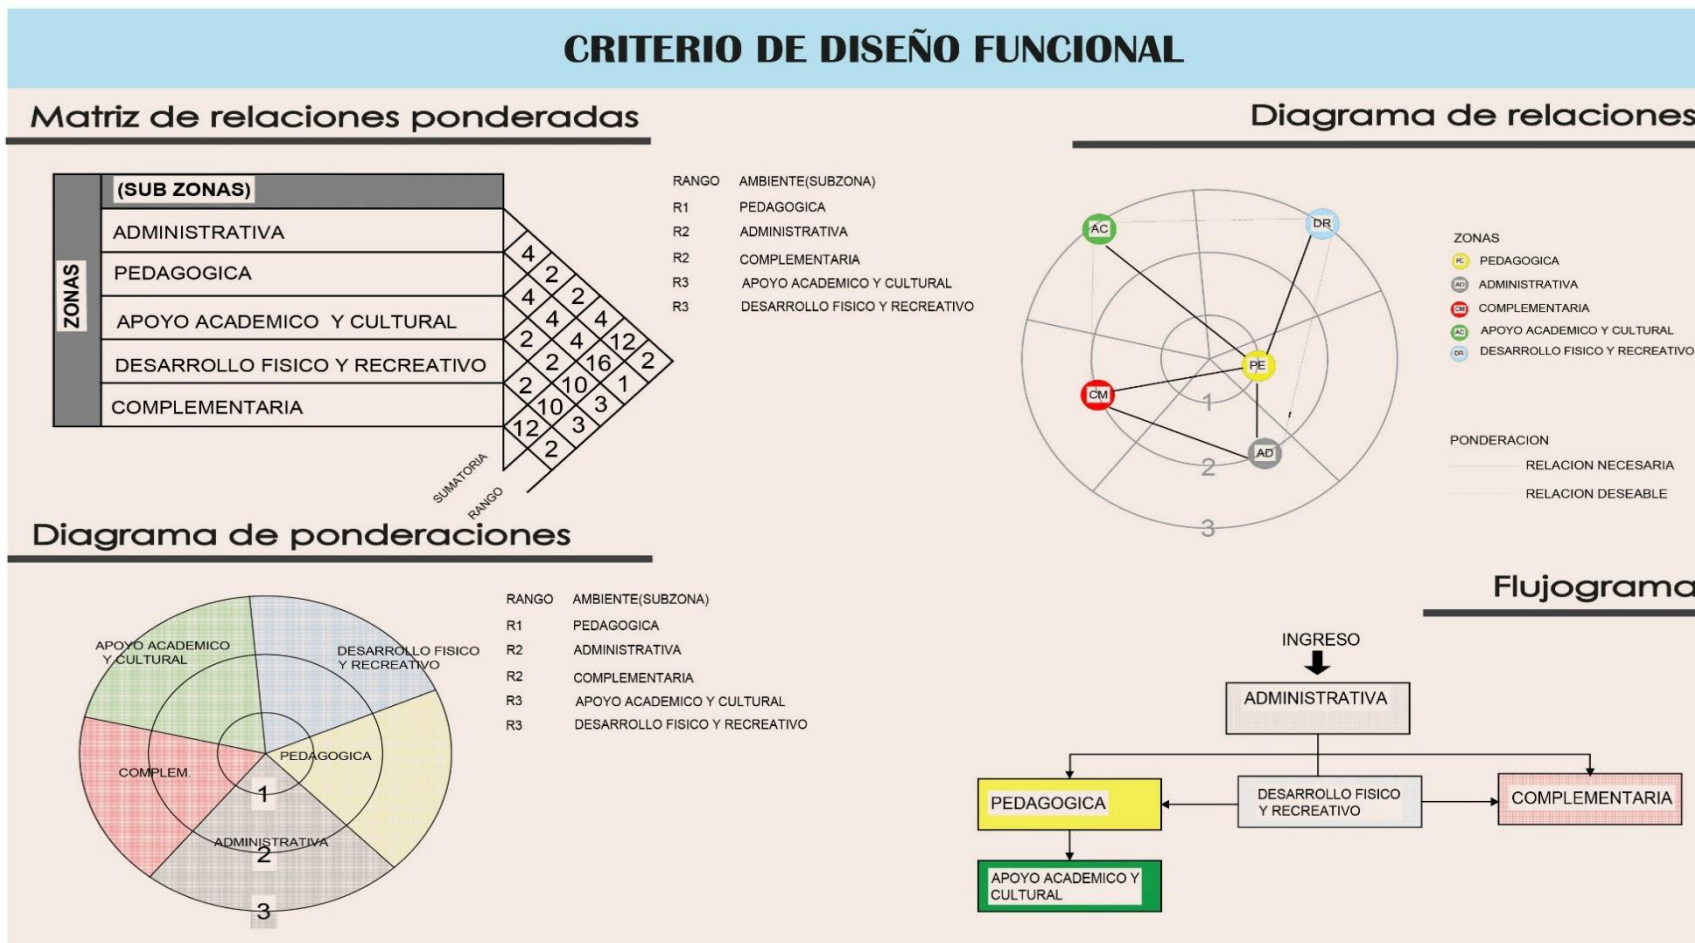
CRITERIO DE DISEÑO FUNCIONAL

Matriz de relaciones ponderadas

ZONAS

(SUB ZONAS)
ADMINISTRATIVA
PEDAGOGICA
APOYO ACADEMICO Y CULTURAL
DESARROLLO FISICO Y RECREATIVO
COMPLEMENTARIA

4 2 4 2 4 2 4 4 12 2 2 16 2 2 10 1 10 3 12 3 2

SUMATORIA
RANGO

| RANGO | AMBIENTE(SUBZONA) |
|---|---|
| R1 | PEDAGOGICA |
| R2 | ADMINISTRATIVA |
| R2 | COMPLEMENTARIA |
| R3 | APOYO ACADEMICO Y CULTURAL |
| R3 | DESARROLLO FISICO Y RECREATIVO |

Diagrama de relaciones

AC
DR
PE
CM
AD
1
2
3

ZONAS
PE PEDAGOGICA
AD ADMINISTRATIVA
CM COMPLEMENTARIA
AC APOYO ACADEMICO Y CULTURAL
DR DESARROLLO FISICO Y RECREATIVO

PONDERACION
RELACION NECESARIA
RELACION DESEABLE

Diagrama de ponderaciones

APOYO ACADEMICO Y CULTURAL
DESARROLLO FISICO Y RECREATIVO
PEDAGOGICA
COMPLEM.
ADMINISTRATIVA
1
2
3

| RANGO | AMBIENTE(SUBZONA) |
|---|---|
| R1 | PEDAGOGICA |
| R2 | ADMINISTRATIVA |
| R2 | COMPLEMENTARIA |
| R3 | APOYO ACADEMICO Y CULTURAL |
| R3 | DESARROLLO FISICO Y RECREATIVO |

Flujograma

INGRESO
ADMINISTRATIVA
PEDAGOGICA
DESARROLLO FISICO Y RECREATIVO
COMPLEMENTARIA
APOYO ACADEMICO Y CULTURAL